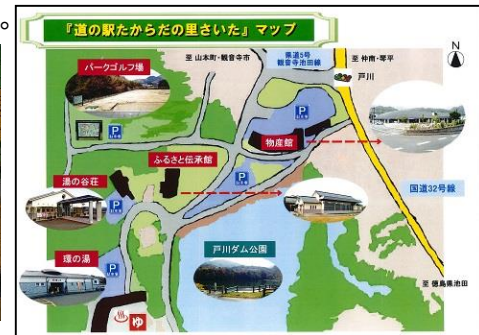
『道の駅たからだの里さいた』マップ

至 山本町・観音寺市

県道5号
観音寺池田線

至 仲南・琴平

N

戸川

パークゴルフ場

P

P

物産館

ふるさと伝承館

湯の谷荘

P

国道32号線

戸川ダム公園

環の湯

P

ゆ

至 徳島県池田